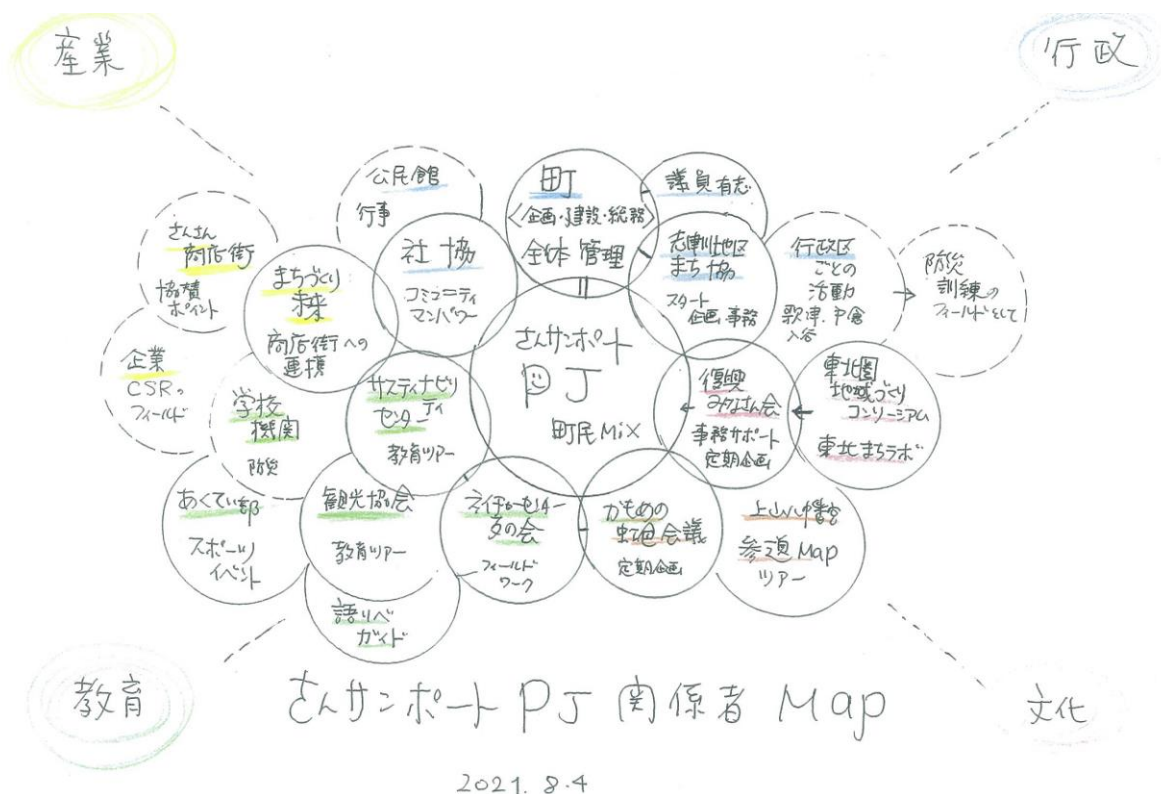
産業

行政

公民館
行事

町
〈企画・建設・総務〉
全体管理

議員有志

さんさん商店街
協賛ポイント

まちづくり株
商店街への連携

社協
コミュニティマンパワー

志津川地区まち協
スタート企画・事務

行政区ごとの活動
歌津、戸倉、入谷

防災訓練のフィールドとして

企業
CSRのフィールド

学校機関
防災

サスティナビリティセンター
教育ツアー

さんサンポート
PJ
町民MIX

復興みなさん会
事務サポート
定期企画

東北圏地域づくりコンソーシアム
東北まちラボ

あくてぃ部
スポーツイベント

観光協会
教育ツアー

ネイチャーセンター友の会
フィールドワーク

かもめの虹色会議
定期企画

上山八幡宮
参道Map
ツアー

語りべガイド

教育

さんサンポートPJ 関係者 Map

文化

2021. 8.4